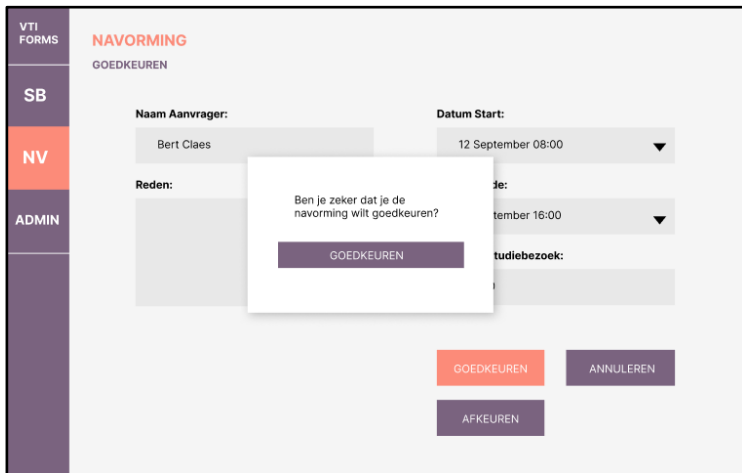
VTI FORMS

SB

NV

ADMIN

NAVORMING

GOEDKEUREN

Naam Aanvrager:

Bert Claes

Datum Start:

12 September 08:00

Reden:

Ben je zeker dat je de navorming wilt goedkeuren?

GOEDKEUREN

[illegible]de:

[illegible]tember 16:00

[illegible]tudiebezoek:

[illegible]

GOEDKEUREN

ANNULEREN

AFKEUREN